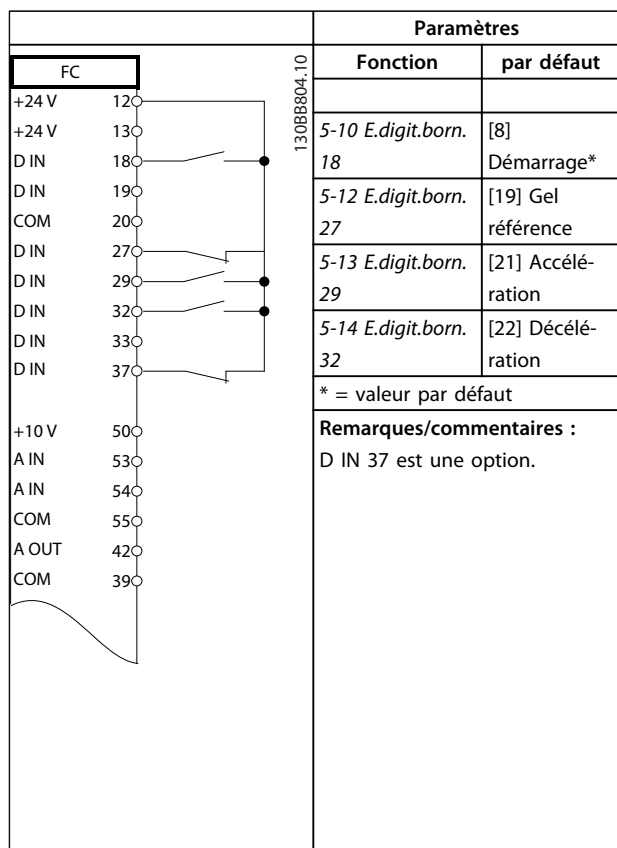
FC

| | |
|---|---|
| +24 V | 12 |
| +24 V | 13 |
| D IN | 18 |
| D IN | 19 |
| COM | 20 |
| D IN | 27 |
| D IN | 29 |
| D IN | 32 |
| D IN | 33 |
| D IN | 37 |
| +10 V | 50 |
| A IN | 53 |
| A IN | 54 |
| COM | 55 |
| A OUT | 42 |
| COM | 39 |

130BB804.10

**Paramètres**

| **Fonction** | **par défaut** |
|---|---|
| | |
| *5-10 E.digit.born. 18* | [8] Démarrage* |
| *5-12 E.digit.born. 27* | [19] Gel référence |
| *5-13 E.digit.born. 29* | [21] Accélération |
| *5-14 E.digit.born. 32* | [22] Décélération |

\* = valeur par défaut

**Remarques/commentaires :**
D IN 37 est une option.